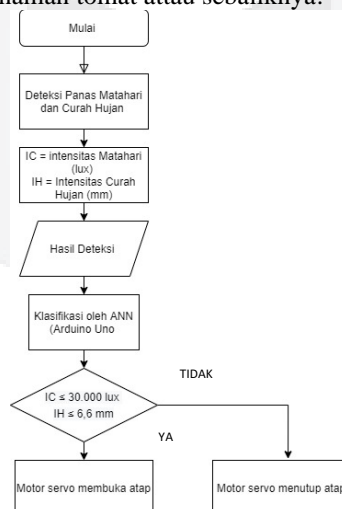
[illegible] tanaman tomat atau sebaliknya.

Mulai

Deteksi Panas Matahari dan Curah Hujan

IC = intensitas Matahari (lux)
IH = Intensitas Curah Hujan (mm)

Hasil Deteksi

Klasifikasi oleh ANN (Arduino Uno

TIDAK

IC ≤ 30.000 lux
IH ≤ 6,6 mm

YA

Motor servo membuka atap

Motor servo menutup atap